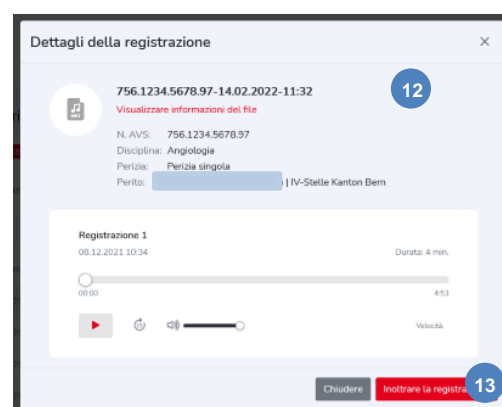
Dettagli della registrazione

×

756.1234.5678.97-14.02.2022-11:32

Visualizzare informazioni del file

12

N. AVS: 756.1234.5678.97
Disciplina: Angiologia
Perizia: Perizia singola
Perito: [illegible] | IV-Stelle Kanton Bern

Registrazione 1

08.12.2021 10:34

Durata: 4 min.

00:00

4:53

Velocità

Chiudere

Inoltrare la registra

13